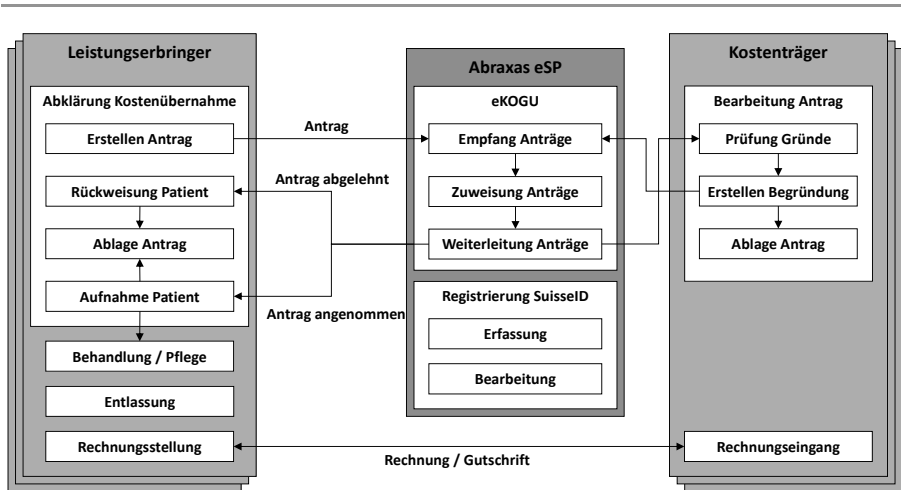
Leistungserbringer

Abklärung Kostenübernahme

Erstellen Antrag

Rückweisung Patient

Ablage Antrag

Aufnahme Patient

Behandlung / Pflege

Entlassung

Rechnungsstellung

Antrag

Antrag abgelehnt

Antrag angenommen

Abraxas eSP

eKOGU

Empfang Anträge

Zuweisung Anträge

Weiterleitung Anträge

Registrierung SuisseID

Erfassung

Bearbeitung

Kostenträger

Bearbeitung Antrag

Prüfung Gründe

Erstellen Begründung

Ablage Antrag

Rechnungseingang

Rechnung / Gutschrift